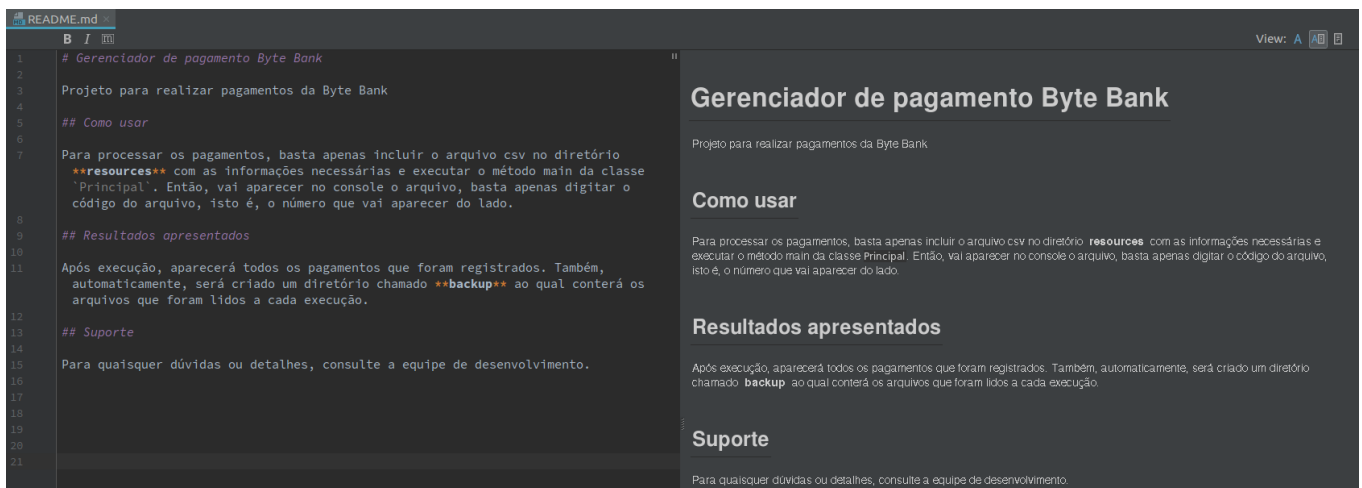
README.md ×
B I

View: A

1 # Gerenciador de pagamento Byte Bank
2
3 Projeto para realizar pagamentos da Byte Bank
4
5 ## Como usar
6
7 Para processar os pagamentos, basta apenas incluir o arquivo csv no diretório **resources** com as informações necessárias e executar o método main da classe `Principal`. Então, vai aparecer no console o arquivo, basta apenas digitar o código do arquivo, isto é, o número que vai aparecer do lado.
8
9 ## Resultados apresentados
10
11 Após execução, aparecerá todos os pagamentos que foram registrados. Também, automaticamente, será criado um diretório chamado **backup** ao qual conterá os arquivos que foram lidos a cada execução.
12
13 ## Suporte
14
15 Para quaisquer dúvidas ou detalhes, consulte a equipe de desenvolvimento.
16
17
18
19
20
21

Gerenciador de pagamento Byte Bank

Projeto para realizar pagamentos da Byte Bank

Como usar

Para processar os pagamentos, basta apenas incluir o arquivo csv no diretório resources com as informações necessárias e executar o método main da classe Principal. Então, vai aparecer no console o arquivo, basta apenas digitar o código do arquivo, isto é, o número que vai aparecer do lado.

Resultados apresentados

Após execução, aparecerá todos os pagamentos que foram registrados. Também, automaticamente, será criado um diretório chamado backup ao qual conterá os arquivos que foram lidos a cada execução.

Suporte

Para quaisquer dúvidas ou detalhes, consulte a equipe de desenvolvimento.